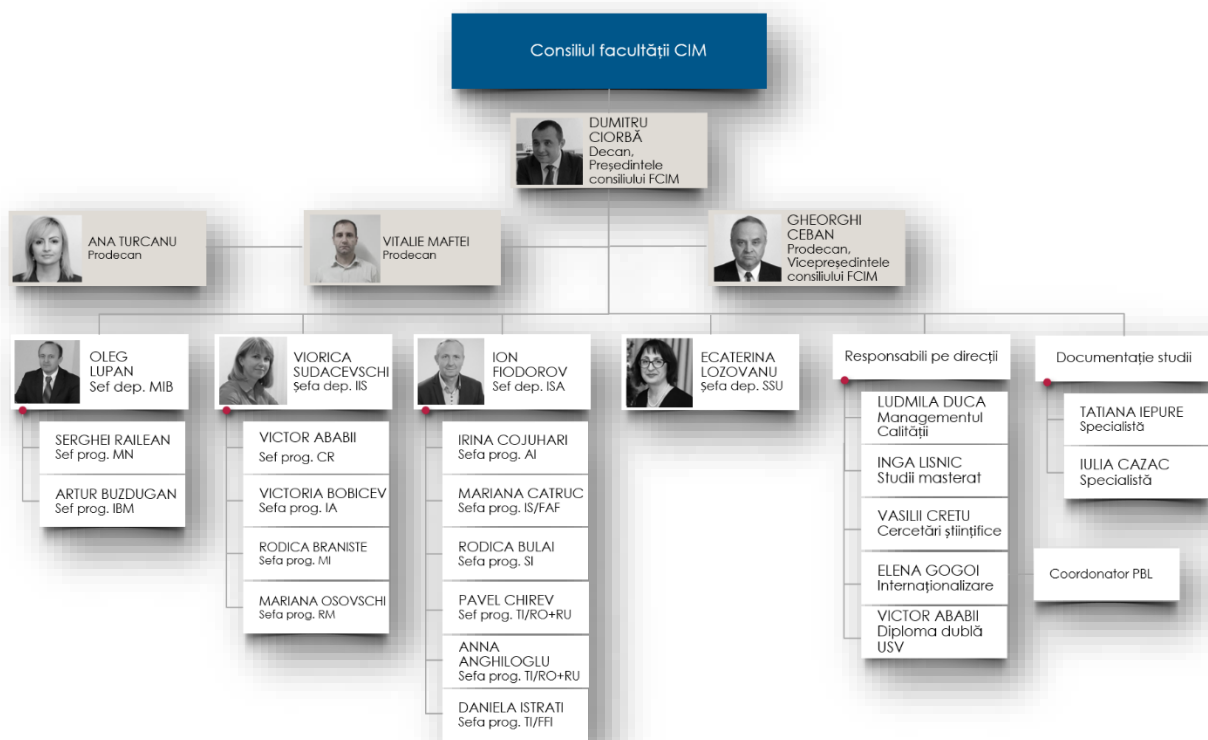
Consiliul facultății CIM

DUMITRU CIORBĂ
Decan, Președintele consiliului FCIM

ANA TURCANU
Prodecan

VITALIE MAFTEI
Prodecan

GHEORGHI CEBAN
Prodecan, Vicepreședintele consiliului FCIM

OLEG LUPAN
Sef dep. MIB

SERGHEI RAILEAN
Sef prog. MN

ARTUR BUZDUGAN
Sef prog. IBM

VIORICA SUDACEVSCHI
Şefa dep. IIS

VICTOR ABABII
Sef prog. CR

VICTORIA BOBICEV
Sefa prog. IA

RODICA BRANISTE
Sefa prog. MI

MARIANA OSOVSCHI
Sefa prog. RM

ION FIODOROV
Sef dep. ISA

IRINA COJUHARI
Sefa prog. AI

MARIANA CATRUC
Sefa prog. IS/FAF

RODICA BULAI
Sefa prog. SI

PAVEL CHIREV
Sef prog. TI/RO+RU

ANNA ANGHILOGLU
Sefa prog. TI/RO+RU

DANIELA ISTRATI
Sefa prog. TI/FFI

ECATERINA LOZOVANU
Şefa dep. SSU

Responsabili pe direcții

LUDMILA DUCA
Managementul Calității

INGA LISNIC
Studii masterat

VASILII CRETU
Cercetări științifice

ELENA GOGOI
Internaționalizare

VICTOR ABABII
Diploma dublă USV

Coordonator PBL

Documentație studii

TATIANA IEPURE
Specialistă

IULIA CAZAC
Specialistă